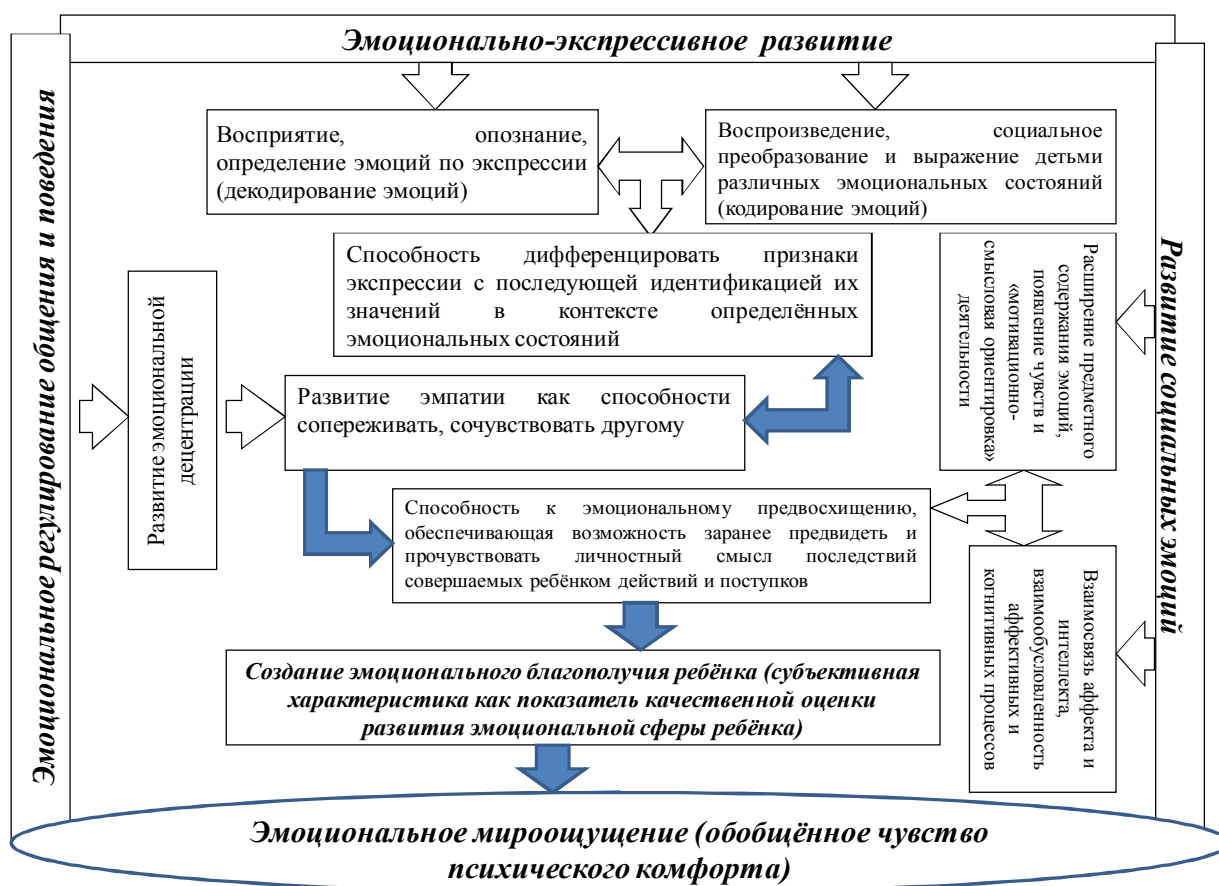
Эмоционально-экспрессивное развитие

Эмоциональное регулирование общения и поведения

Развитие социальных эмоций

Восприятие, опознание, определение эмоций по экспрессии (декодирование эмоций)

Воспроизведение, социальное преобразование и выражение детьми различных эмоциональных состояний (кодирование эмоций)

Способность дифференцировать признаки экспрессии с последующей идентификацией их значений в контексте определённых эмоциональных состояний

Расширение предметного содержания эмоций, появление чувств и «мотивационно-смысловая ориентировка» деятельности

Развитие эмоциональной децентрации

Развитие эмпатии как способности сопереживать, сочувствовать другому

Способность к эмоциональному предвосхищению, обеспечивающая возможность заранее предвидеть и прочувствовать личностный смысл последствий совершаемых ребёнком действий и поступков

Взаимосвязь аффекта и интеллекта, взаимообусловленность аффективных и когнитивных процессов

Создание эмоционального благополучия ребёнка (субъективная характеристика как показатель качественной оценки развития эмоциональной сферы ребёнка)

Эмоциональное мироощущение (обобщённое чувство психического комфорта)